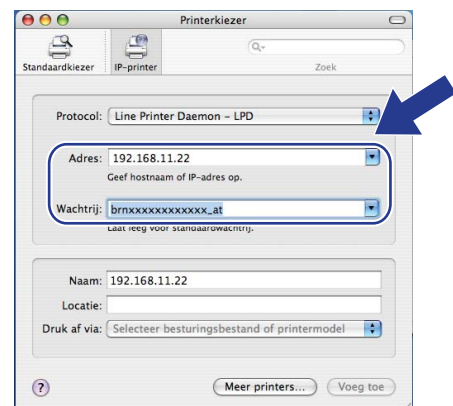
Printerkiezer

Standaardkiezer IP-printer

Q-

Zoek

Protocol: Line Printer Daemon – LPD

Adres: 192.168.11.22

Geef hostnaam of IP-adres op.

Wachtrij: brnxxxxxxxxxxxx_at

Laat leeg voor standaardwachtrij.

Naam: 192.168.11.22

Locatie:

Druk af via: Selecteer besturingsbestand of printermodel

?

Meer printers...

Voeg toe